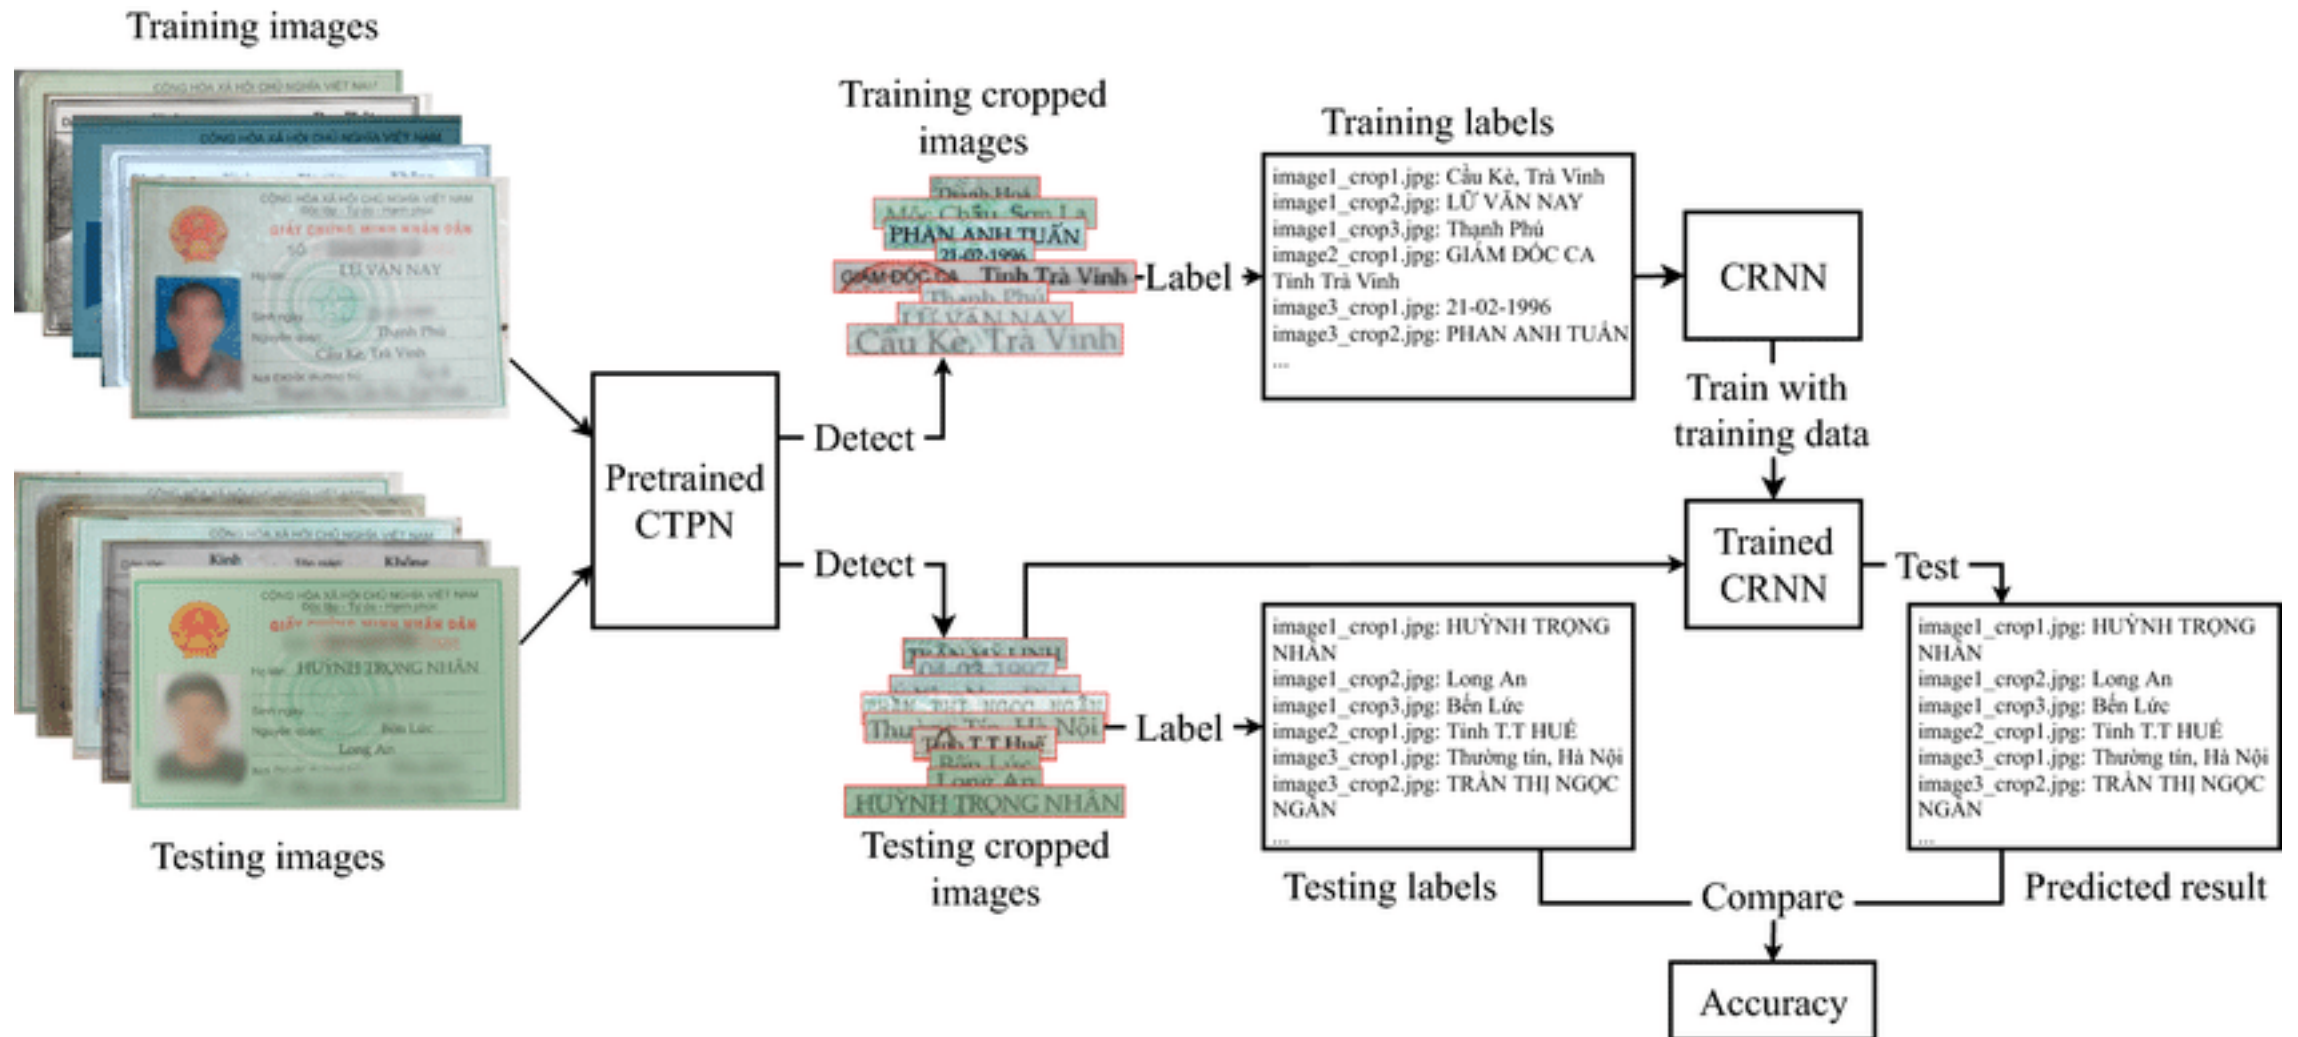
Training images

Training cropped images

Thanh Hoá
Mộc Châu, Sơn La
PHAN ANH TUẤN
21-02-1996
GIÁM ĐỐC CA Tỉnh Trà Vinh
Thạnh Phú
LỮ VĂN NAY
Cầu Kè, Trà Vinh

Label

Training labels

image1_crop1.jpg: Cầu Kè, Trà Vinh
image1_crop2.jpg: LỮ VĂN NAY
image1_crop3.jpg: Thạnh Phú
image2_crop1.jpg: GIÁM ĐỐC CA Tỉnh Trà Vinh
image3_crop1.jpg: 21-02-1996
image3_crop2.jpg: PHAN ANH TUẤN
...

CRNN

Train with training data

Pretrained CTPN

Detect

Detect

Trained CRNN

Test

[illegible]
04-03-1997
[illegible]
TRẦN THỊ NGỌC NGÂN
Thường Tín, Hà Nội
Tỉnh T.T Huế
Bến Lức
Long An
HUỲNH TRỌNG NHÂN

Label

image1_crop1.jpg: HUỲNH TRỌNG NHÂN
image1_crop2.jpg: Long An
image1_crop3.jpg: Bến Lức
image2_crop1.jpg: Tỉnh T.T HUẾ
image3_crop1.jpg: Thường tín, Hà Nội
image3_crop2.jpg: TRẦN THỊ NGỌC NGÂN
...

image1_crop1.jpg: HUỲNH TRỌNG NHÂN
image1_crop2.jpg: Long An
image1_crop3.jpg: Bến Lức
image2_crop1.jpg: Tỉnh T.T HUẾ
image3_crop1.jpg: Thường tín, Hà Nội
image3_crop2.jpg: TRẦN THỊ NGỌC NGÂN
...

Testing images

Testing cropped images

Testing labels

Compare

Predicted result

Accuracy